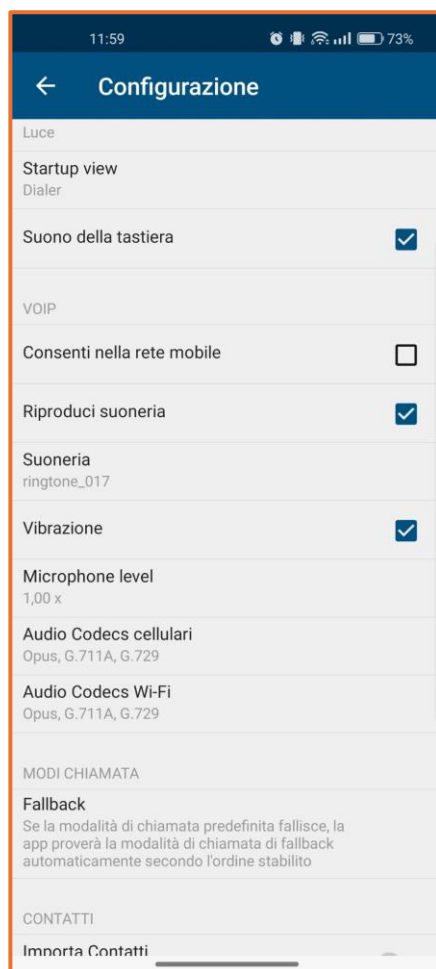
11:59

73%

Configurazione

Luce

Startup view
Dialer

Suono della tastiera

VOIP

Consenti nella rete mobile

Riproduci suoneria

Suoneria
ringtone_017

Vibrazione

Microphone level
1,00 x

Audio Codecs cellulari
Opus, G.711A, G.729

Audio Codecs Wi-Fi
Opus, G.711A, G.729

MODI CHIAMATA

Fallback
Se la modalità di chiamata predefinita fallisce, la app proverà la modalità di chiamata di fallback automaticamente secondo l'ordine stabilito

CONTATTI

Importa Contatti